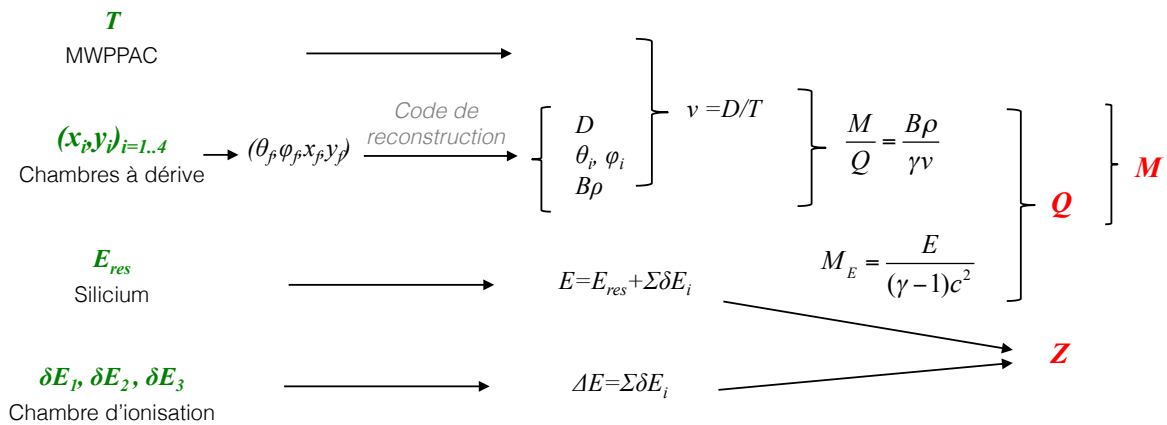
$T$
MWPPAC

$(x_i, y_i)_{i=1..4}$
Chambres à dérive

$(\theta_f, \varphi_f, x_f, y_f)$

Code de reconstruction

$D$
$\theta_i, \varphi_i$
$B\rho$

$v = D/T$

$\frac{M}{Q} = \frac{B\rho}{\gamma v}$

$M_E = \frac{E}{(\gamma - 1)c^2}$

$Q$

$M$

$E_{res}$
Silicium

$E = E_{res} + \Sigma\delta E_i$

$Z$

$\delta E_1, \delta E_2, \delta E_3$
Chambre d'ionisation

$\Delta E = \Sigma\delta E_i$